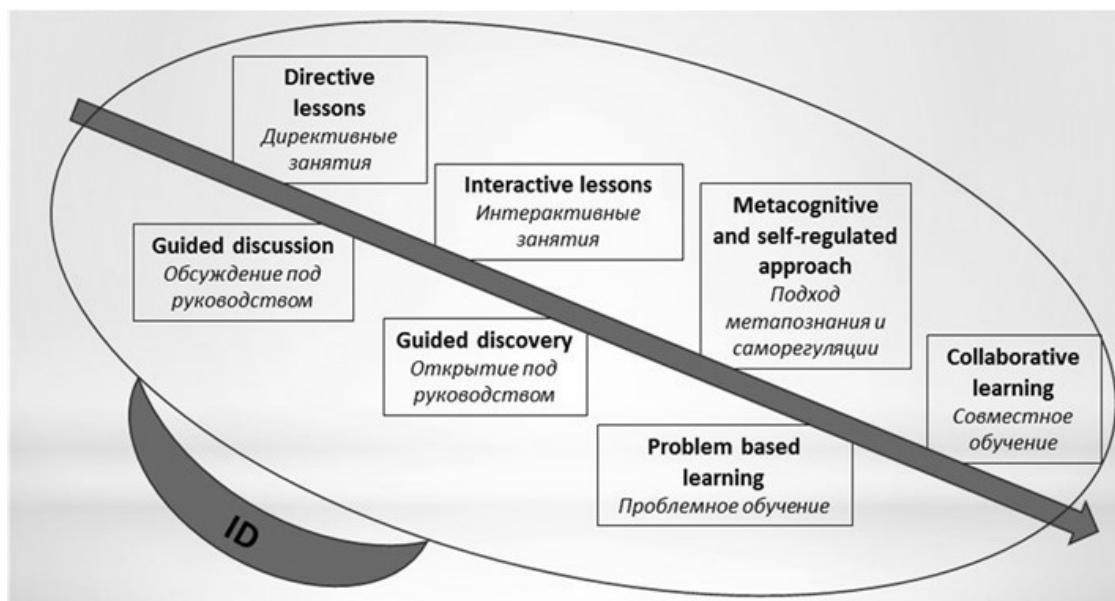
Directive lessons
Директивные занятия

Interactive lessons
Интерактивные занятия

Metacognitive and self-regulated approach
Подход метапознания и саморегуляции

Guided discussion
Обсуждение под руководством

Guided discovery
Открытие под руководством

Collaborative learning
Совместное обучение

Problem based learning
Проблемное обучение

ID